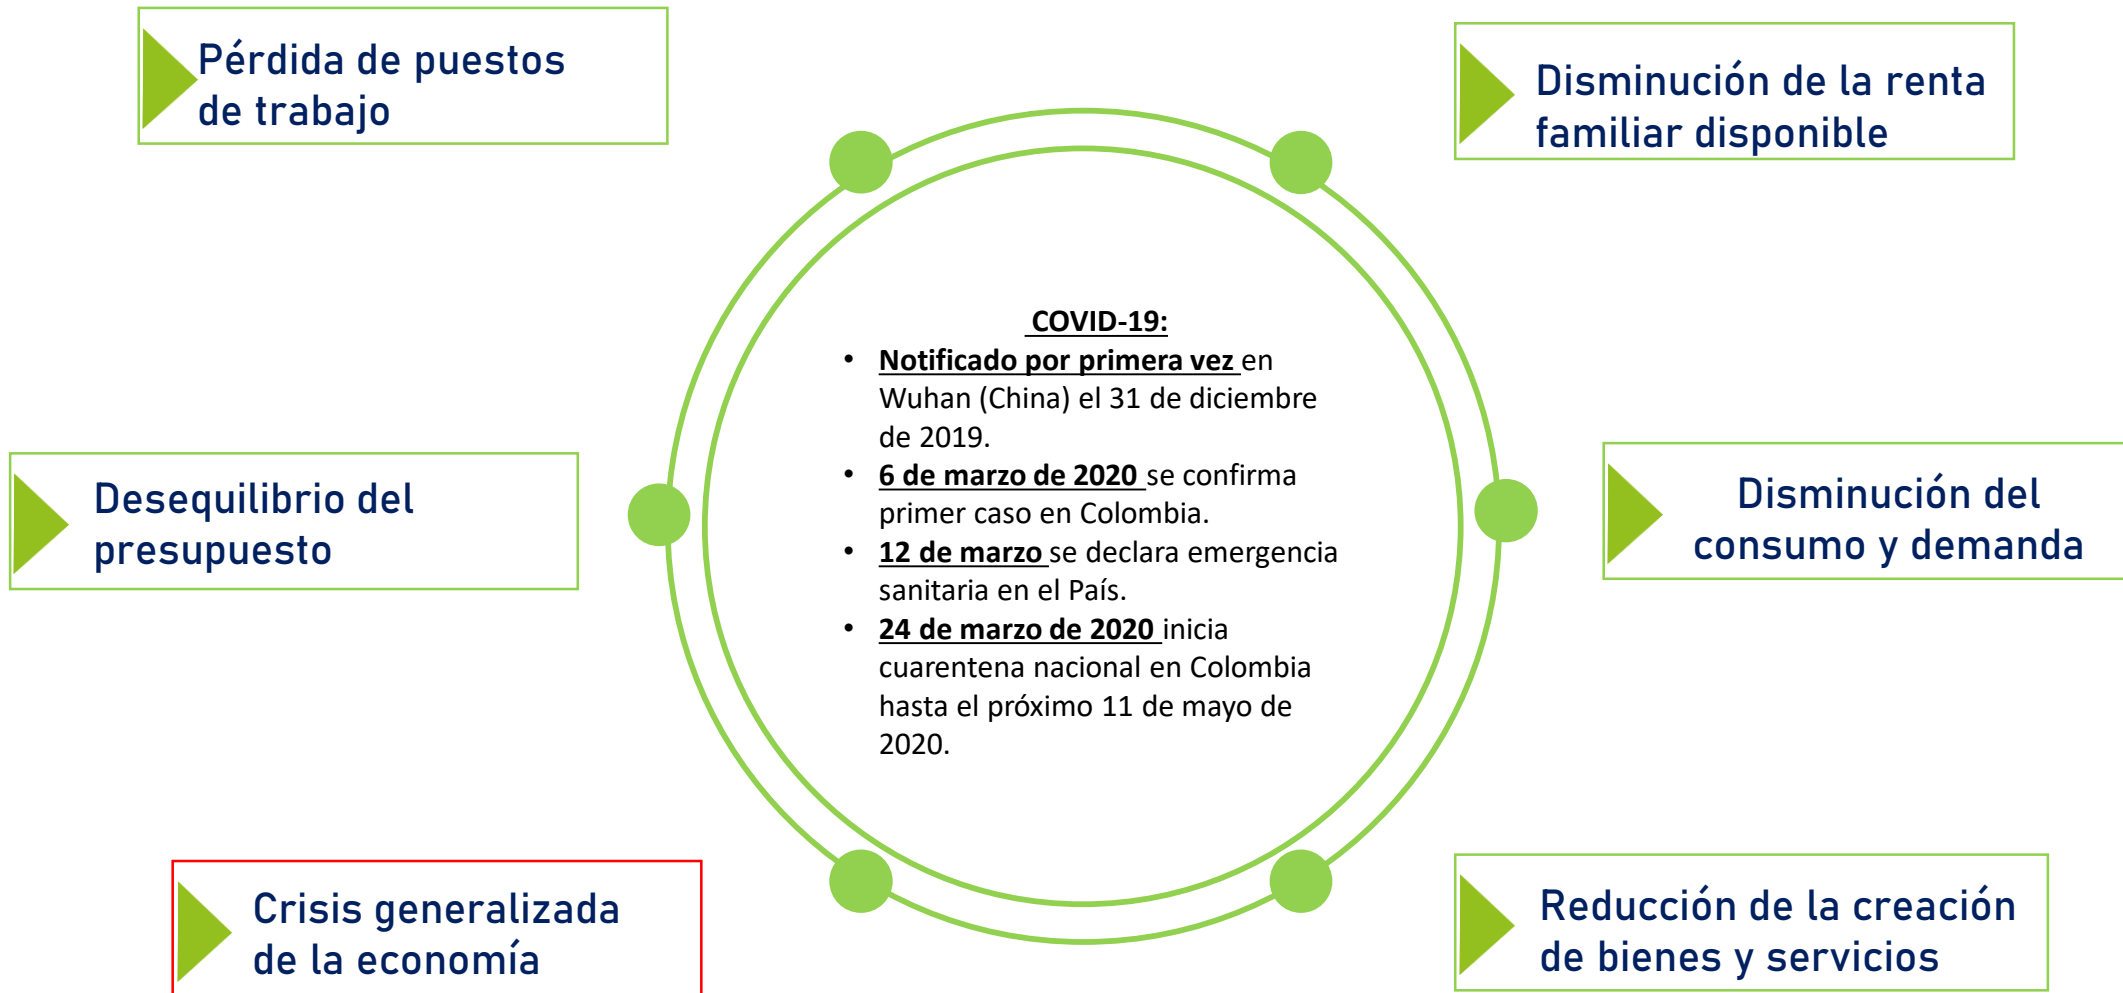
Pérdida de puestos de trabajo

Disminución de la renta familiar disponible

COVID-19:

- Notificado por primera vez en Wuhan (China) el 31 de diciembre de 2019.
- 6 de marzo de 2020 se confirma primer caso en Colombia.
- 12 de marzo se declara emergencia sanitaria en el País.
- 24 de marzo de 2020 inicia cuarentena nacional en Colombia hasta el próximo 11 de mayo de 2020.

Desequilibrio del presupuesto

Disminución del consumo y demanda

Crisis generalizada de la economía

Reducción de la creación de bienes y servicios